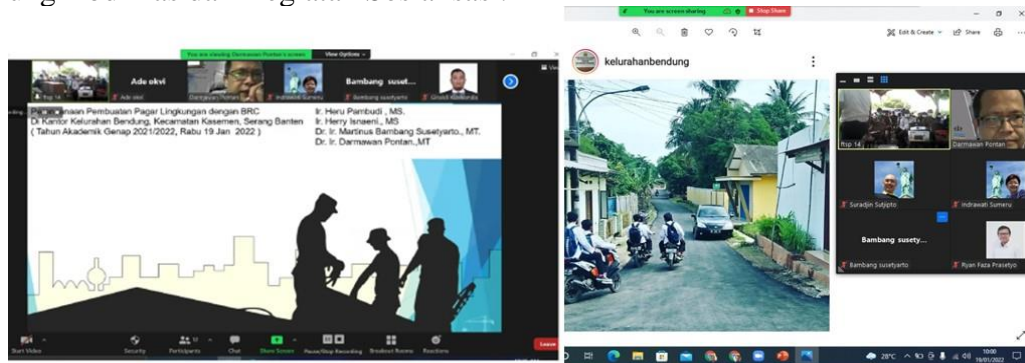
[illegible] Kegiatan Sosialisasi

You are viewing Darmawan Pontan's screen View Options

Ade okvi

Bambang suset...

Ade okvi

Bambang susetyarto

Pelaksanaan Pembuatan Pagar Lingkungan dengan BRC
Di Kantor Kelurahan Bendung, Kecamatan Kasemen, Serang Banten
( Tahun Akademik Genap 2021/2022, Rabu 19 Jan 2022 )

Ir. Heru Pambudi , MS.
Ir. Herry Isnaeni., MS
Dr. Ir. Martinus Bambang Susetyarto., MT.
Dr. Ir. Darmawan Pontan.,MT

Start Video Security Participants Chat Share Screen Pause/Stop Recording Breakout Rooms Reactions Leave

You are screen sharing Stop Share

Edit & Create Share

kelurahanbendung

Darmawan Pontan

Suradjin Sutjipto

Indrawati Sumeru

Bambang susety...

Bambang susetyarto

Ryan Faza Prasetyo

28°C 10:00 19/01/2022